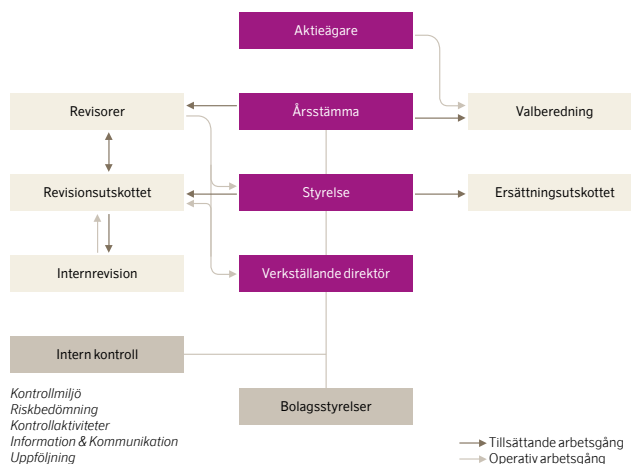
Aktieägare

Revisorer

Årsstämma

Valberedning

Revisionsutskottet

Styrelse

Ersättningsutskottet

Internrevision

Verkställande direktör

Intern kontroll

Kontrollmiljö
Riskbedömning
Kontrollaktiviteter
Information & Kommunikation
Uppföljning

Bolagsstyrelser

Tillsättande arbetsgång
Operativ arbetsgång